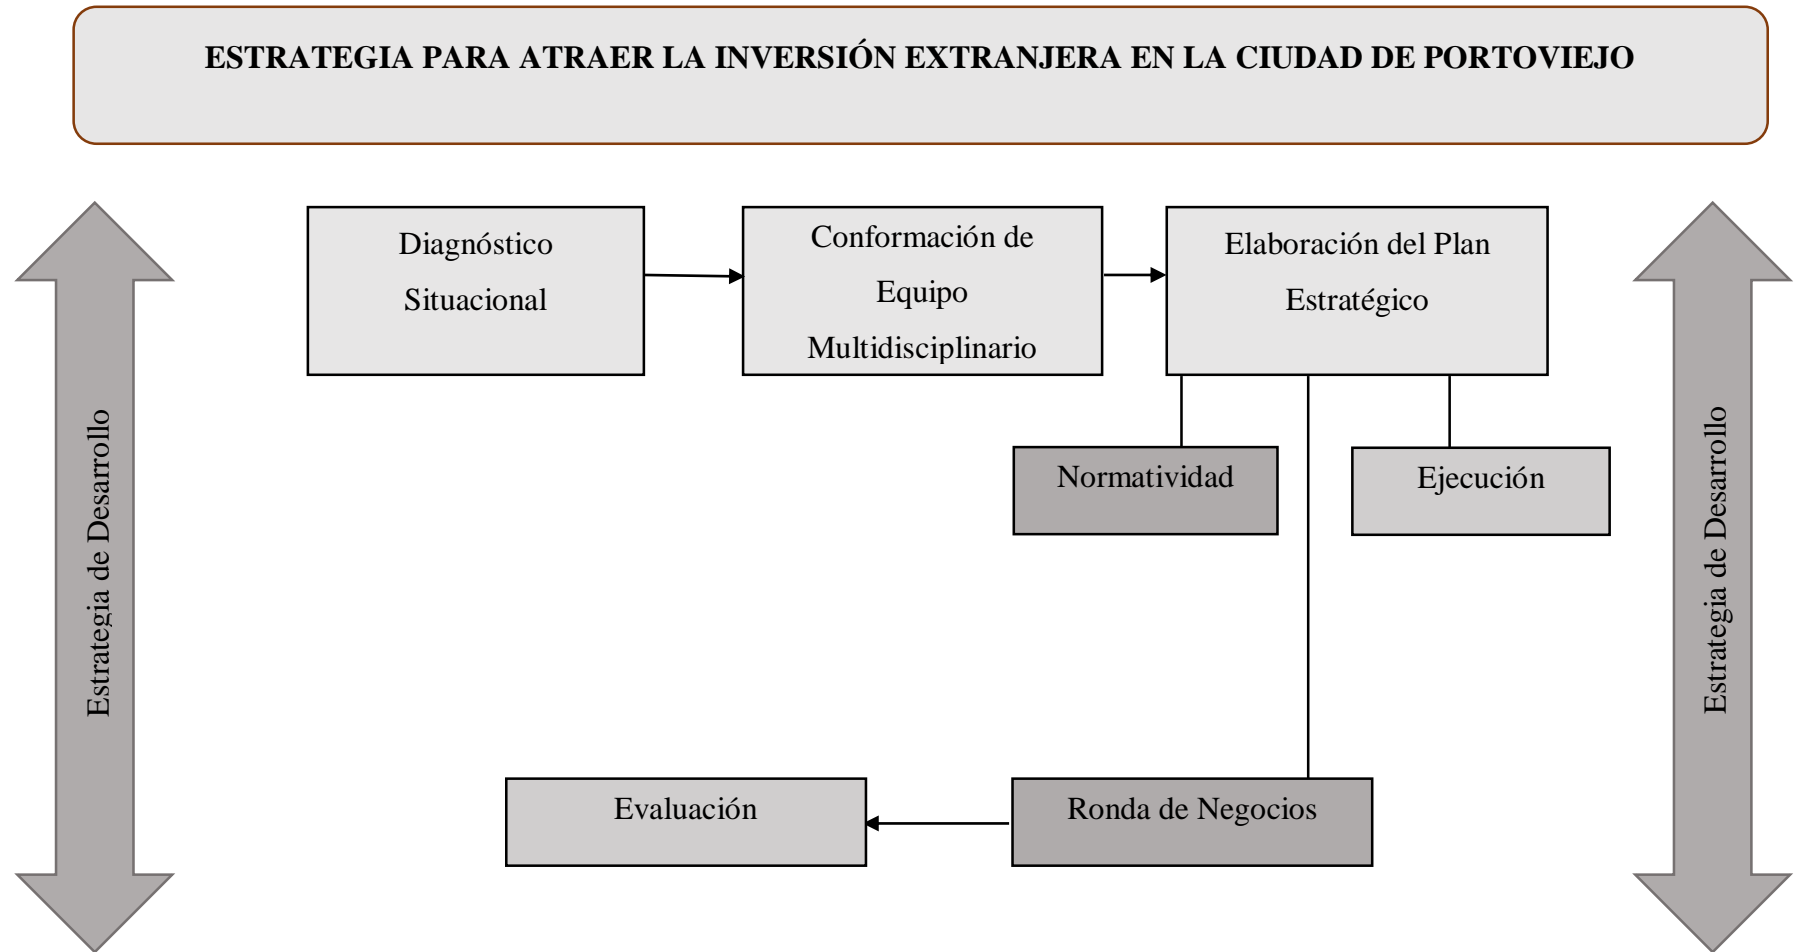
ESTRATEGIA PARA ATRAER LA INVERSIÓN EXTRANJERA EN LA CIUDAD DE PORTOVIEJO

Estrategia de Desarrollo

Diagnóstico Situacional

Conformación de Equipo Multidisciplinario

Elaboración del Plan Estratégico

Normatividad

Ejecución

Ronda de Negocios

Evaluación

Estrategia de Desarrollo